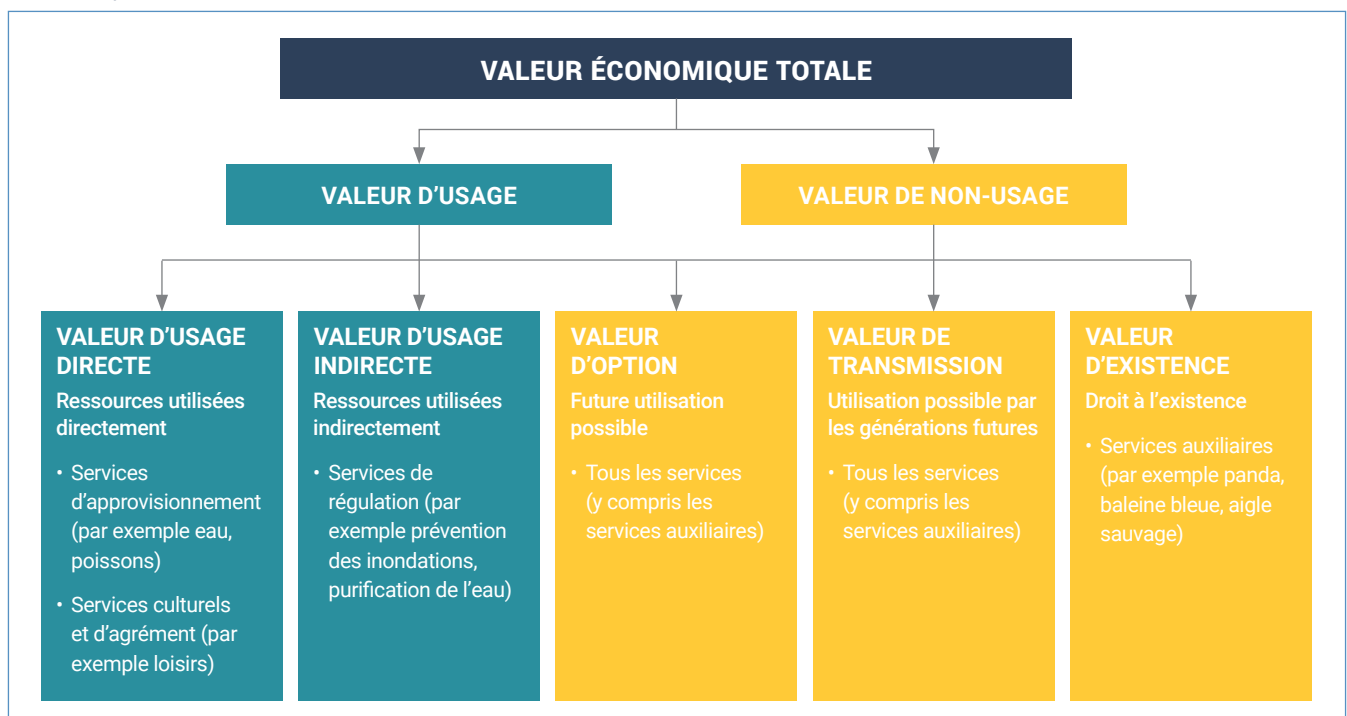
VALEUR ÉCONOMIQUE TOTALE

VALEUR D’USAGE

VALEUR DE NON-USAGE

VALEUR D’USAGE DIRECTE
Ressources utilisées directement
• Services d’approvisionnement (par exemple eau, poissons)
• Services culturels et d’agrément (par exemple loisirs)

VALEUR D’USAGE INDIRECTE
Ressources utilisées indirectement
• Services de régulation (par exemple prévention des inondations, purification de l’eau)

VALEUR D’OPTION
Future utilisation possible
• Tous les services (y compris les services auxiliaires)

VALEUR DE TRANSMISSION
Utilisation possible par les générations futures
• Tous les services (y compris les services auxiliaires)

VALEUR D’EXISTENCE
Droit à l’existence
• Services auxiliaires (par exemple panda, baleine bleue, aigle sauvage)